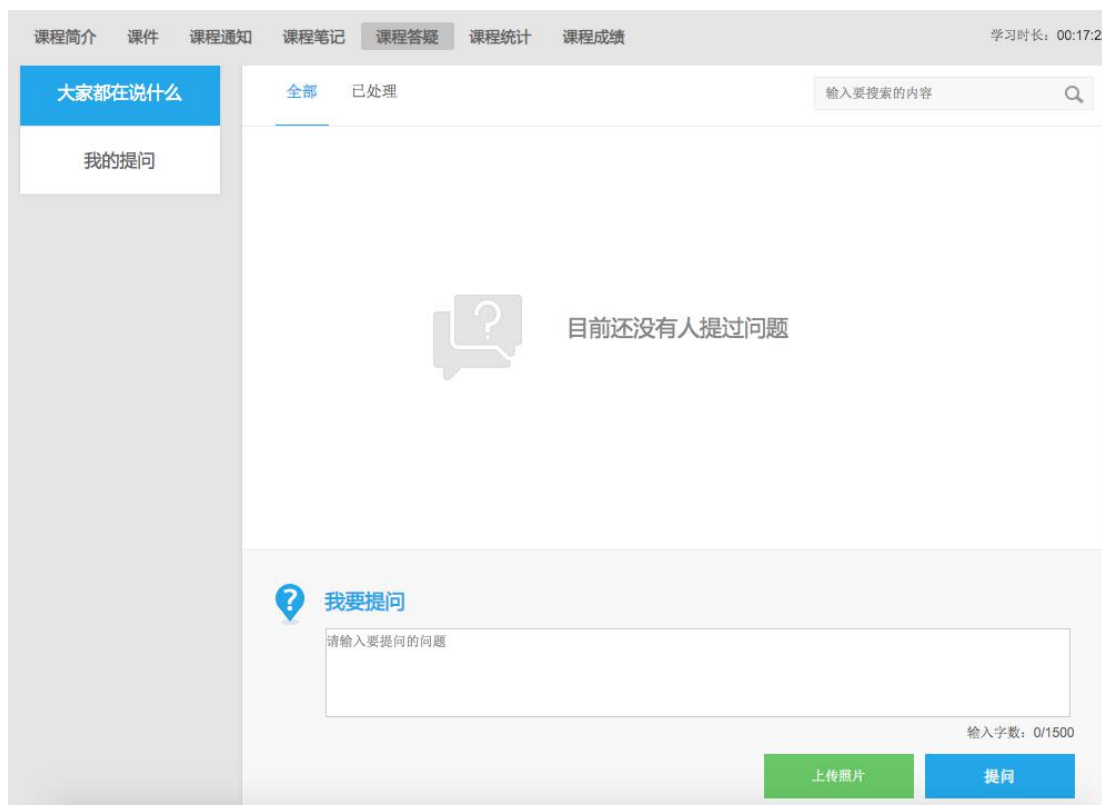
课程简介 课件 课程通知 课程笔记 课程答疑 课程统计 课程成绩

学习时长：00:17:2

大家都在说什么

我的提问

全部 已处理

输入要搜索的内容

目前还没有人提过问题

我要提问

请输入要提问的问题

输入字数：0/1500

上传照片

提问